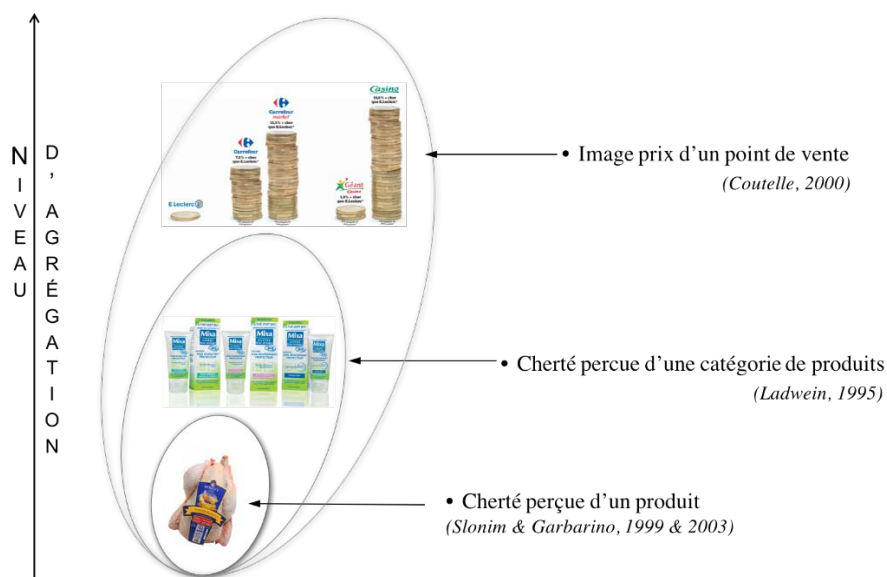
NIVEAU D'AGRÉGATION

E.Leclerc

Carrefour
7,0 % + cher que E.Leclerc*

Carrefour market
10,5 % + cher que E.Leclerc*

Géant Casino
1,0 % + cher que E.Leclerc*

Casino
16,5 % + cher que E.Leclerc*

• Image prix d'un point de vente
(Coutelle, 2000)

Mixa

• Cherté percue d'une catégorie de produits
(Ladwein, 1995)

• Cherté perçue d'un produit
(Slonim & Garbarino, 1999 & 2003)